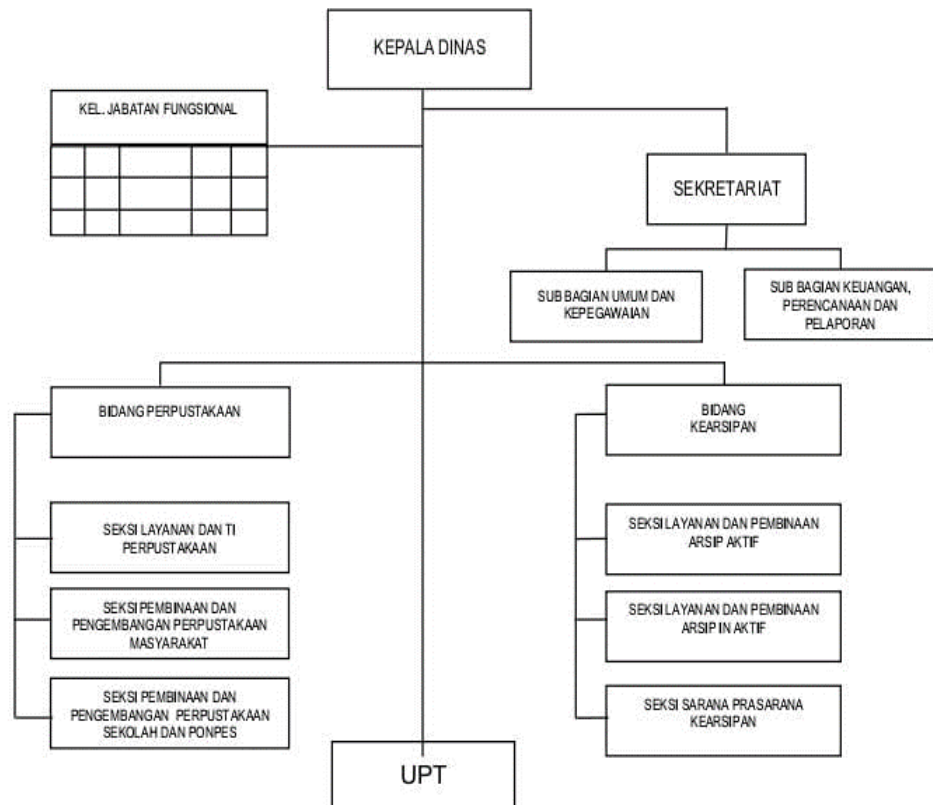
KEPALA DINAS

KEL. JABATAN FUNGSIONAL

SEKRETARIAT

SUB BAGIAN UMUM DAN KEPEGAWAIAN

SUB BAGIAN KEUANGAN, PERENCANAAN DAN PELAPORAN

BIDANG PERPUSTAKAAN

SEKSI LAYANAN DAN TI PERPUSTAKAAN

SEKSI PEMBINAAN DAN PENGEMBANGAN PERPUSTAKAAN MASYARAKAT

SEKSI PEMBINAAN DAN PENGEMBANGAN PERPUSTAKAAN SEKOLAH DAN PONPES

BIDANG KEARSIPAN

SEKSI LAYANAN DAN PEMBINAAN ARSIP AKTIF

SEKSI LAYANAN DAN PEMBINAAN ARSIP IN AKTIF

SEKSI SARANA PRASARANA KEARSIPAN

UPT